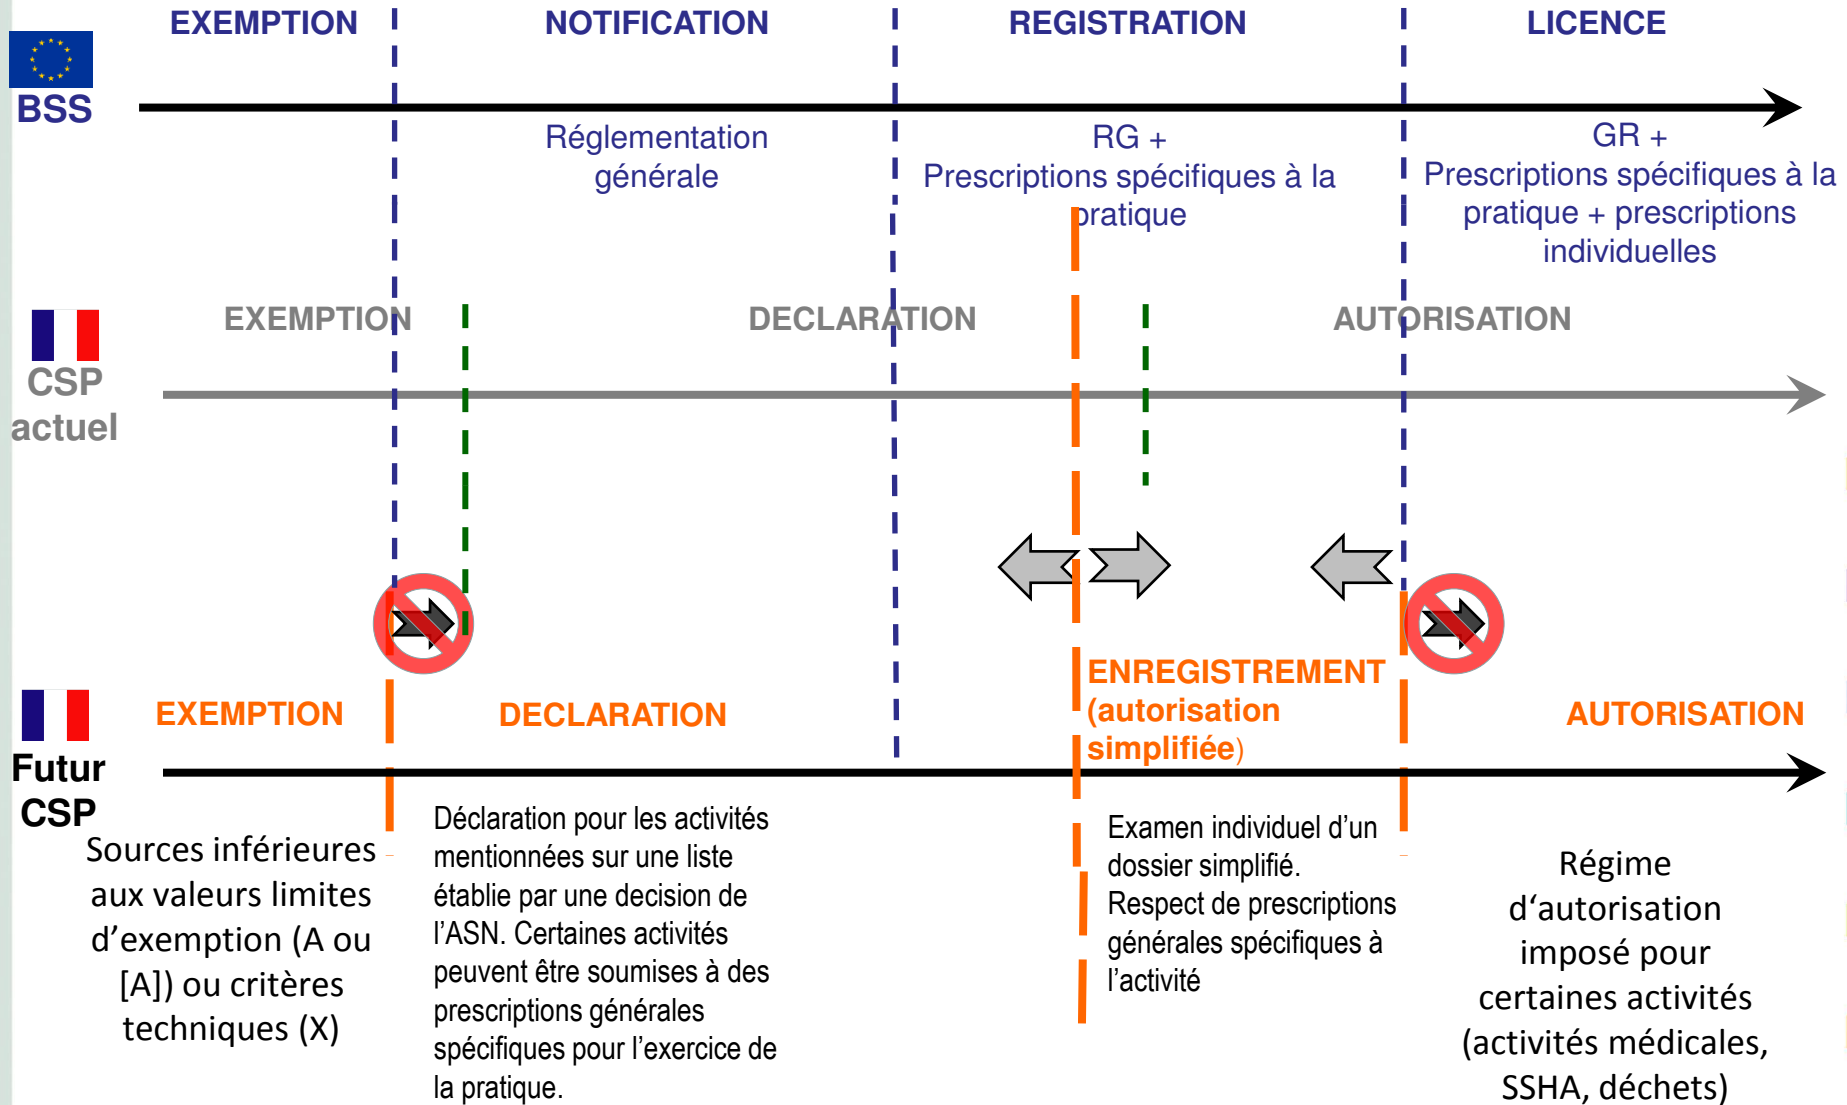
EXEMPTION NOTIFICATION REGISTRATION LICENCE

BSS

Réglementation générale

RG + Prescriptions spécifiques à la pratique

GR + Prescriptions spécifiques à la pratique + prescriptions individuelles

CSP actuel

EXEMPTION DECLARATION AUTORISATION

Futur CSP

EXEMPTION DECLARATION ENREGISTREMENT (autorisation simplifiée) AUTORISATION

Sources inférieures aux valeurs limites d'exemption (A ou [A]) ou critères techniques (X)

Déclaration pour les activités mentionnées sur une liste établie par une decision de l'ASN. Certaines activités peuvent être soumises à des prescriptions générales spécifiques pour l'exercice de la pratique.

Examen individuel d'un dossier simplifié. Respect de prescriptions générales spécifiques à l'activité

Régime d'autorisation imposé pour certaines activités (activités médicales, SSHA, déchets)